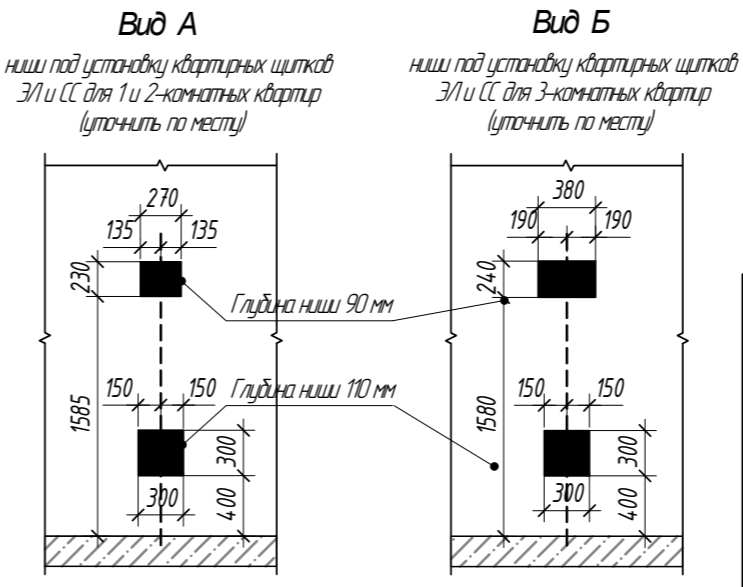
Вид А

ниши под установку квартирных щитков ЭЛ и СС для 1 и 2-комнатных квартир (уточнить по месту)

Вид Б

ниши под установку квартирных щитков ЭЛ и СС для 3-комнатных квартир (уточнить по месту)

270
135 135
230
Глубина ниши 90 мм
150 150
Глубина ниши 110 мм
1585
300
300
400

380
190 190
240
150 150
1580
300
300
400